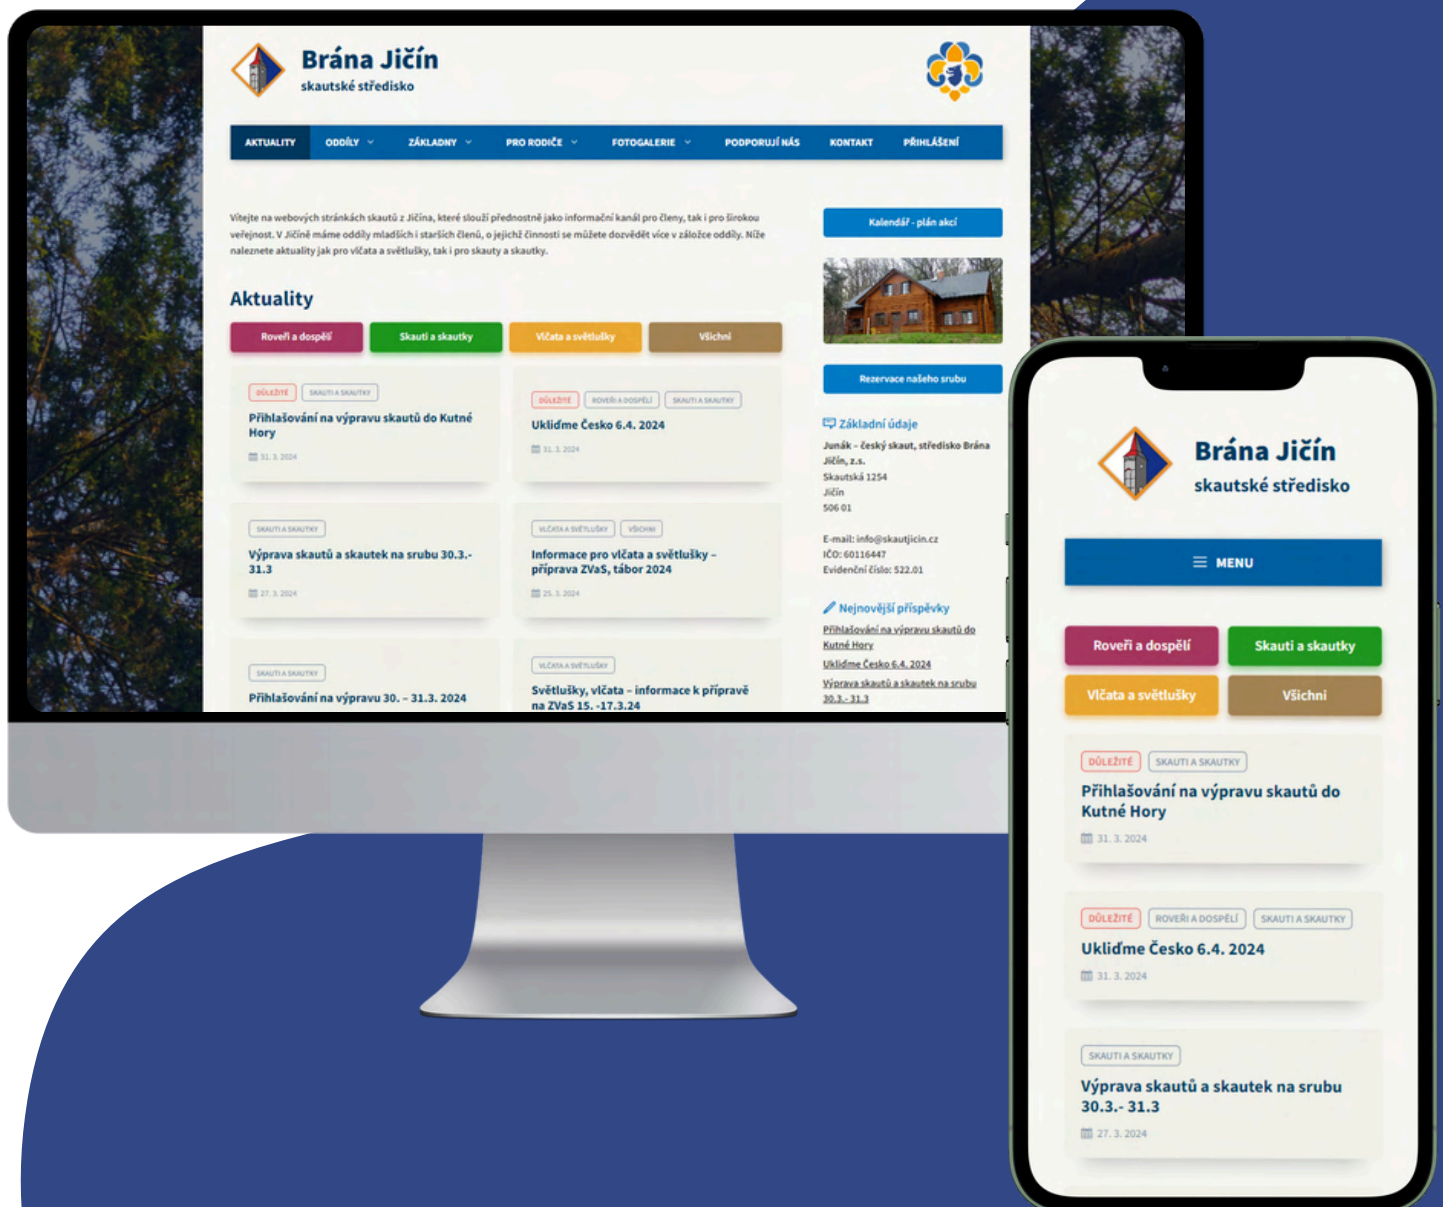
Brána Jičín
skautské středisko

AKTUALITY ODDÍLY ZÁKLADNY PRO RODIČE FOTOGALERIE PODPORUJÍ NÁS KONTAKT PŘIHLÁŠENÍ

Vítejte na webových stránkách skautů z Jičína, které slouží přednostně jako informační kanál pro členy, tak i pro širokou veřejnost. V Jičíně máme oddíly mladších i starších členů, o jejichž činnosti se můžete dozvědět více v záložce oddíly. Níže naleznete aktuality jak pro vlčata a světlušky, tak i pro skauty a skautky.

Aktuality

Roveři a dospělí | Skauti a skautky | Vlčata a světlušky | Všichni

DŮLEŽITÉ SKAUTI A SKAUTKY
Přihlašování na výpravu skautů do Kutné Hory
31. 3. 2024

DŮLEŽITÉ ROVEŘI A DOSPĚLÍ SKAUTI A SKAUTKY
Ukliďme Česko 6.4. 2024
31. 3. 2024

SKAUTI A SKAUTKY
Výprava skautů a skautek na srubu 30.3.- 31.3
27. 3. 2024

VLČATA A SVĚTLUŠKY VŠICHNI
Informace pro vlčata a světlušky – příprava ZVaS, tábor 2024
25. 3. 2024

SKAUTI A SKAUTKY
Přihlašování na výpravu 30. – 31.3. 2024

VLČATA A SVĚTLUŠKY
Světlušky, vlčata – informace k přípravě na ZVaS 15. -17.3.24

Kalendář - plán akcí

Rezervace našeho srubu

Základní údaje
Junák - český skaut, středisko Brána Jičín, z.s.
Skautská 1254
Jičín
506 01

E-mail: info@skautjicin.cz
IČO: 60116447
Evidenční číslo: 522.01

Nejnovější příspěvky
Přihlašování na výpravu skautů do Kutné Hory
Ukliďme Česko 6.4. 2024
Výprava skautů a skautek na srubu 30.3.- 31.3

Brána Jičín
skautské středisko

MENU

Roveři a dospělí | Skauti a skautky
Vlčata a světlušky | Všichni

DŮLEŽITÉ SKAUTI A SKAUTKY
Přihlašování na výpravu skautů do Kutné Hory
31. 3. 2024

DŮLEŽITÉ ROVEŘI A DOSPĚLÍ SKAUTI A SKAUTKY
Ukliďme Česko 6.4. 2024
31. 3. 2024

SKAUTI A SKAUTKY
Výprava skautů a skautek na srubu 30.3.- 31.3
27. 3. 2024